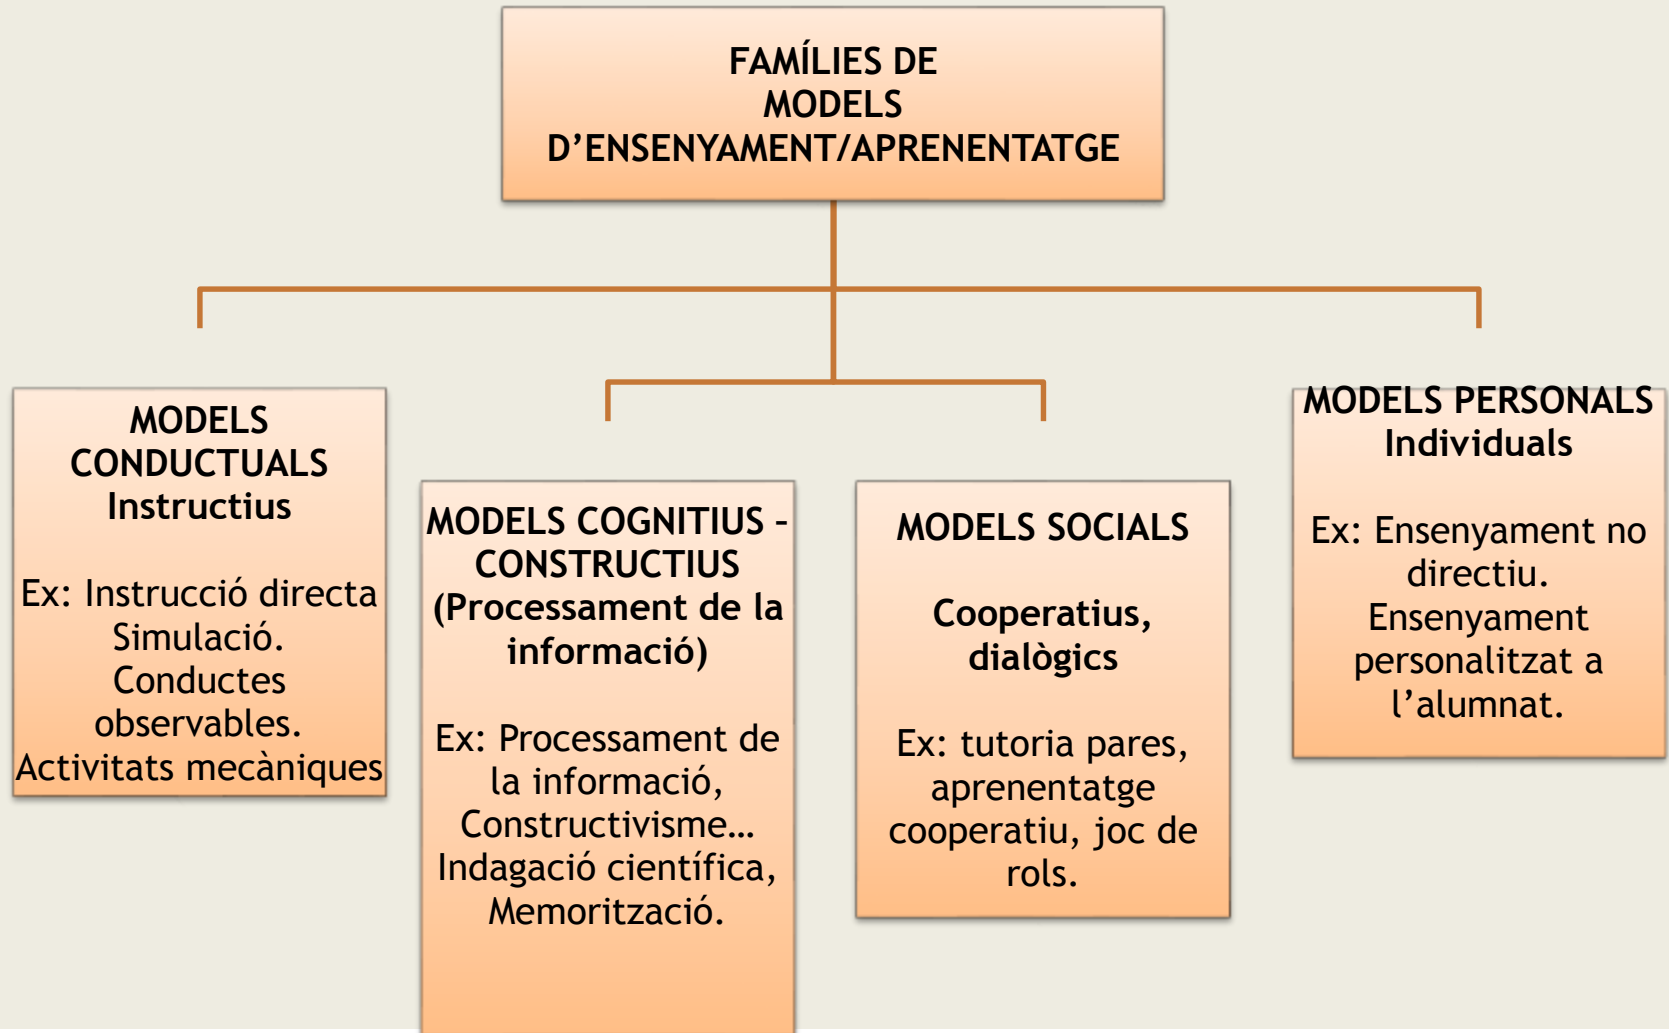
FAMÍLIES DE MODELS D'ENSENYAMENT/APRENENTATGE

MODELS CONDUCTUALS
Instructius

Ex: Instrucció directa
Simulació.
Conductes observables.
Activitats mecàniques

MODELS COGNITIUS - CONSTRUCTIUS
(Processament de la informació)

Ex: Processament de la informació,
Constructivisme…
Indagació científica,
Memorització.

MODELS SOCIALS

Cooperatius, dialògics

Ex: tutoria pares, aprenentatge cooperatiu, joc de rols.

MODELS PERSONALS
Individuals

Ex: Ensenyament no directiu.
Ensenyament personalitzat a l'alumnat.